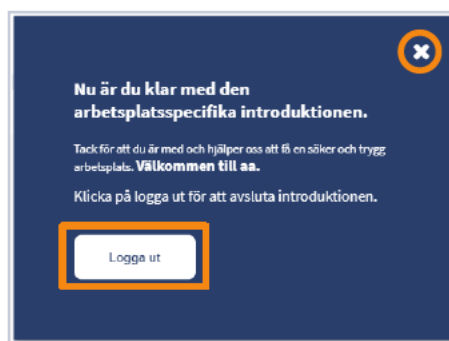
Nu är du klar med den arbetsplatsspecifika introduktionen.

Tack för att du är med och hjälper oss att få en säker och trygg arbetsplats. **Välkommen till aa.**

Klicka på logga ut för att avsluta introduktionen.

Logga ut